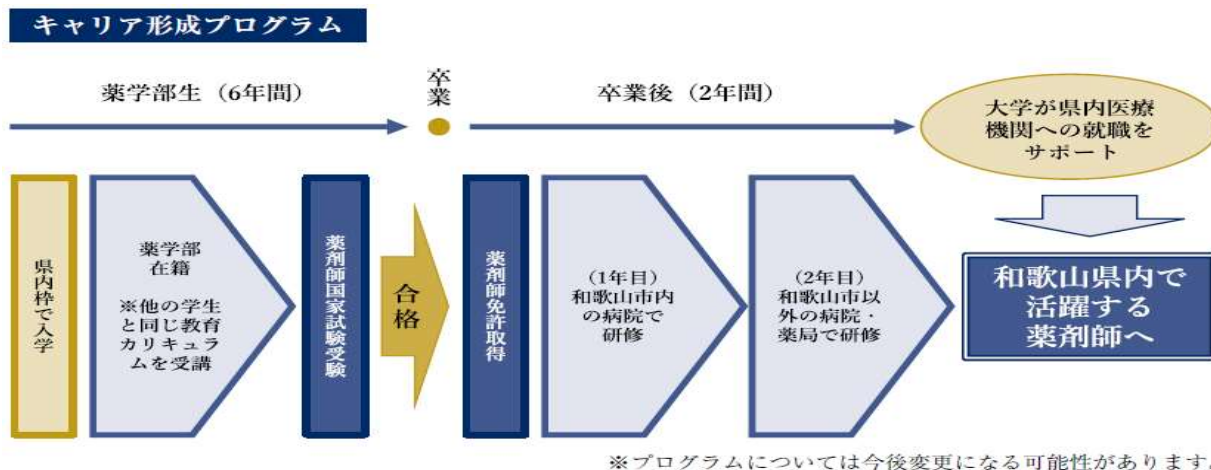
キャリア形成プログラム

薬学部生（6年間）

卒業

卒業後（2年間）

大学が県内医療機関への就職をサポート

県内枠で入学

薬学部在籍

※他の学生と同じ教育カリキュラムを受講

薬剤師国家試験受験

合格

薬剤師免許取得

（1年目）和歌山市内の病院で研修

（2年目）和歌山市以外の病院・薬局で研修

和歌山県内で活躍する薬剤師へ

※プログラムについては今後変更になる可能性がありま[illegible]